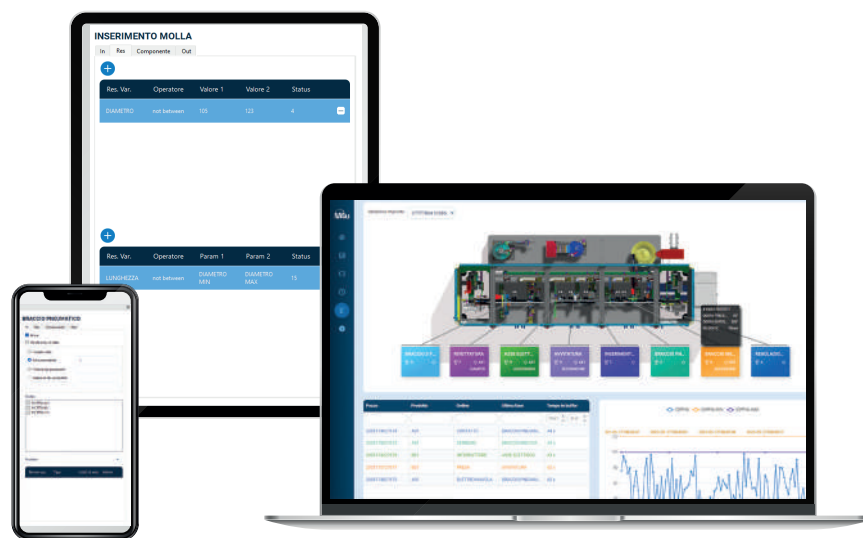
INSERIMENTO MOLLA

In | Res | Componente | Out

| Res. Var. | Operatore | Valore 1 | Valore 2 | Status |
|---|---|---|---|---|
| DIAMETRO | not between | 105 | 123 | 4 |

| Res. Var. | Operatore | Param 1 | Param 2 | Status |
|---|---|---|---|---|
| LUNGHEZZA | not between | DIAMETRO MIN | DIAMETRO MAX | 15 |

BRACCIO PNEUMATICO

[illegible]

BRACCIO P... | AVVITATURA | ASSI SOTT... | AVVITATURA | INSERIMENT... | BRACCIO PN... | BRACCIO PN... | BRACCIO...

OPP48 | OPP4180 | OPP4180

| Fase | Prodotto | Ordine | Ultima fase | Tempo di buffer |
|---|---|---|---|---|
| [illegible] | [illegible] | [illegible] | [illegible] | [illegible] |